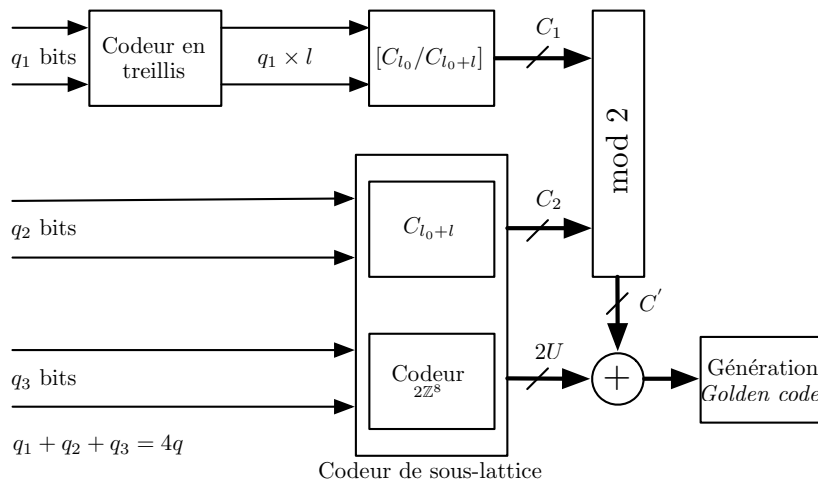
$q_1$ bits

Codeur en treillis

$q_1 \times l$

$[C_{l_0}/C_{l_0+l}]$

$C_1$

mod 2

$q_2$ bits

$C_{l_0+l}$

$C_2$

$C^{'}$

$q_3$ bits

Codeur $2\mathbb{Z}^8$

$2U$

$+$

Génération *Golden code*

$q_1 + q_2 + q_3 = 4q$

Codeur de sous-lattice